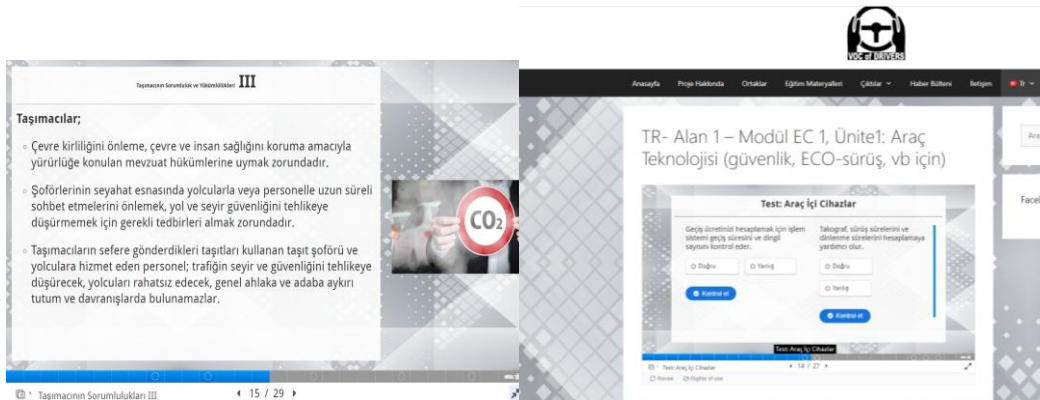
Taşımacının Sorumluluk ve Yükümlülükleri III

Taşımacılar;

◦ Çevre kirliliğini önleme, çevre ve insan sağlığını koruma amacıyla yürürlüğe konulan mevzuat hükümlerine uymak zorundadır.

◦ Şoförlerinin seyahat esnasında yolcularla veya personelle uzun süreli sohbet etmelerini önlemek, yol ve seyir güvenliğini tehlikeye düşürmemek için gerekli tedbirleri almak zorundadır.

◦ Taşımacıların sefere gönderdikleri taşıtları kullanan taşıt şoförü ve yolculara hizmet eden personel; trafiğin seyir ve güvenliğini tehlikeye düşürecek, yolcuları rahatsız edecek, genel ahlaka ve adaba aykırı tutum ve davranışlarda bulunamazlar.

$CO_2$

Taşımacının Sorumlulukları III

15 / 29

VoC of DRIVERS

Anasayfa Proje Hakkında Ortaklar Eğitim Materyalleri Çıktılar Haber Bülteni İletişim

TR- Alan 1 – Modül EC 1, Ünite1: Araç Teknolojisi (güvenlik, ECO-sürüş, vb için)

Ara

Facel

Test: Araç İçi Cihazlar

Geçiş ücretinizi hesaplamak için işlem sistemi geçiş süresini ve dingil sayısını kontrol eder.

O Doğru O Yanlış

Kontrol et

Takograf, sürüş sürelerini ve dinlenme sürelerini hesaplamaya yardımcı olur.

O Doğru

O Yanlış

Kontrol et

Test: Araç İçi Cihazlar

Test: Araç İçi Cihazlar

14 / 27

Reuse Rights of use